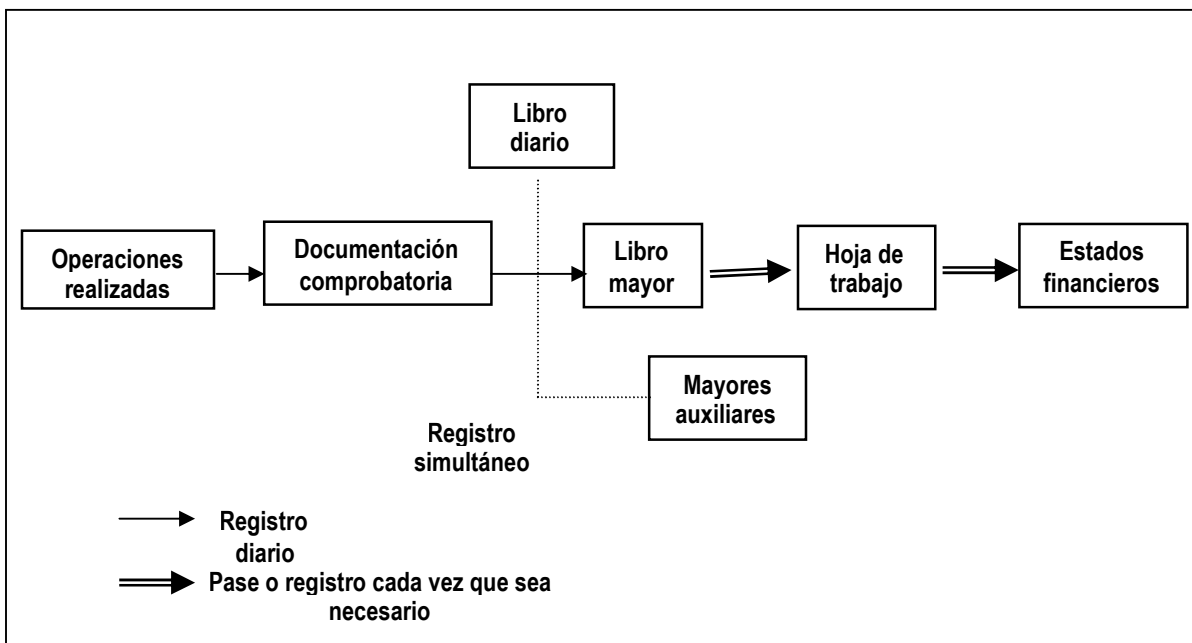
Libro diario

Operaciones realizadas

Documentación comprobatoria

Libro mayor

Hoja de trabajo

Estados financieros

Mayores auxiliares

Registro simultáneo

Registro diario

Pase o registro cada vez que sea necesario